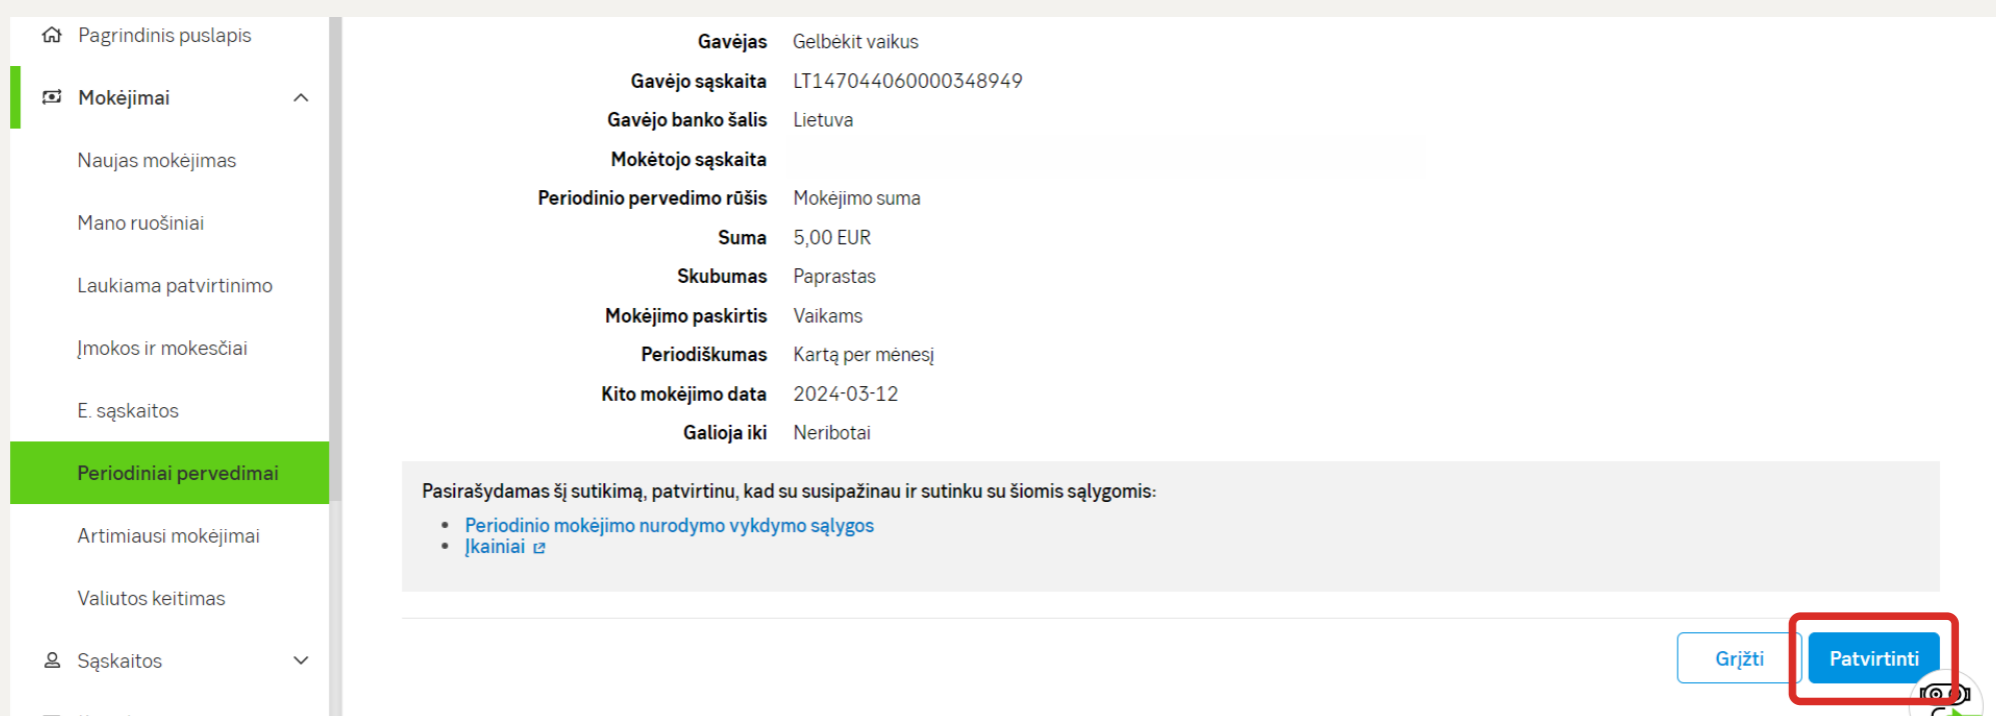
Pagrindinis puslapis
Mokėjimai
Naujas mokėjimas
Mano ruošiniai
Laukiama patvirtinimo
Įmokos ir mokesčiai
E. sąskaitos
Periodiniai pervedimai
Artimiausi mokėjimai
Valiutos keitimas
Sąskaitos

| | |
|---|---|
| Gavėjas | Gelbėkit vaikus |
| Gavėjo sąskaita | LT147044060000348949 |
| Gavėjo banko šalis | Lietuva |
| Mokėtojo sąskaita | |
| Periodinio pervedimo rūšis | Mokėjimo suma |
| Suma | 5,00 EUR |
| Skubumas | Paprastas |
| Mokėjimo paskirtis | Vaikams |
| Periodiškumas | Kartą per mėnesį |
| Kito mokėjimo data | 2024-03-12 |
| Galioja iki | Neribotai |

Pasirašydamas šį sutikimą, patvirtinu, kad su susipažinau ir sutinku su šiomis sąlygomis:
• Periodinio mokėjimo nurodymo vykdymo sąlygos
• Įkainiai

Grįžti
Patvirtinti